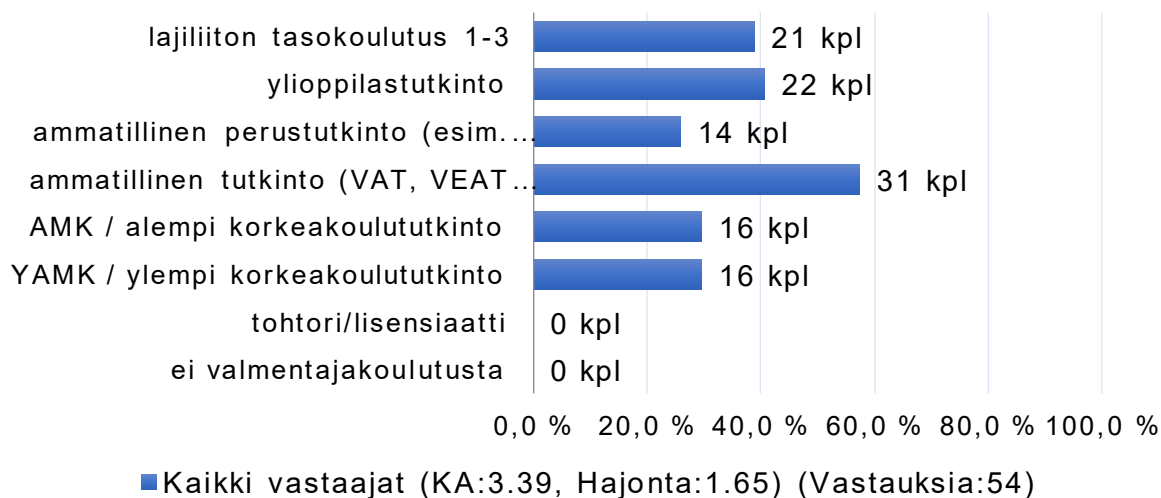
lajiliiton tasokoulutus 1-3
21 kpl
ylioppilastutkinto
22 kpl
ammatillinen perustutkinto (esim…
14 kpl
ammatillinen tutkinto (VAT, VEAT…
31 kpl
AMK / alempi korkeakoulututkinto
16 kpl
YAMK / ylempi korkeakoulututkinto
16 kpl
tohtori/lisensiaatti
0 kpl
ei valmentajakoulutusta
0 kpl

0,0 % 20,0 % 40,0 % 60,0 % 80,0 % 100,0 %

Kaikki vastaajat (KA:3.39, Hajonta:1.65) (Vastauksia:54)